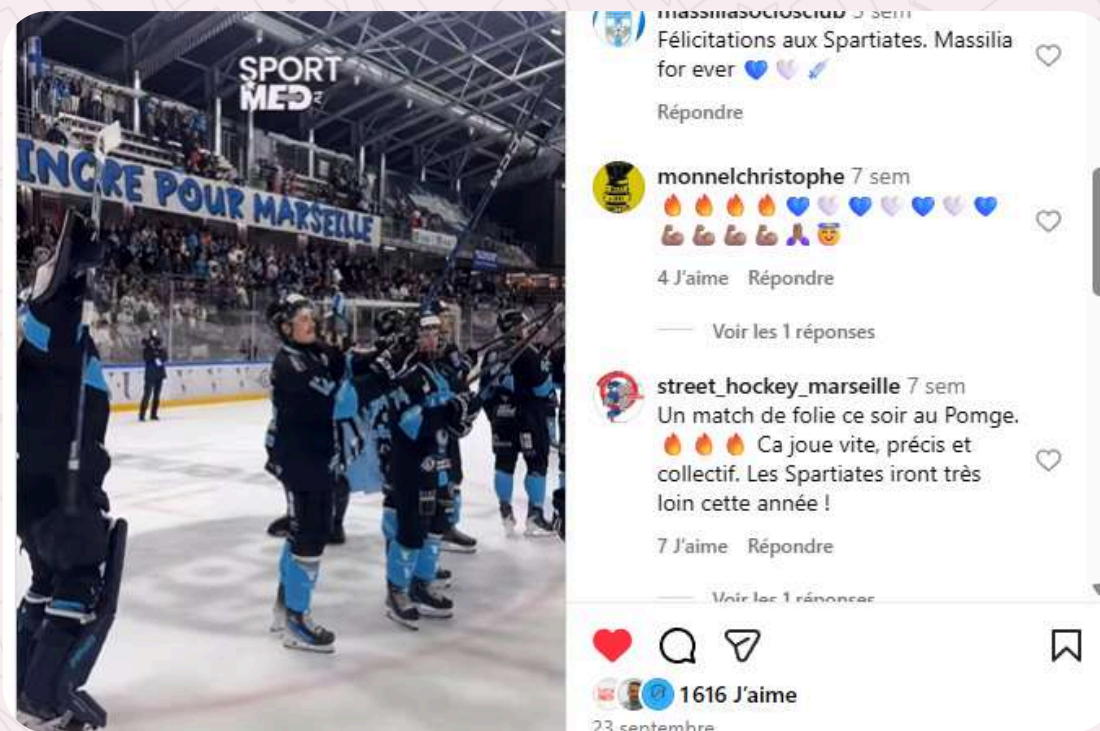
SPORT MED

INCRE POUR MARSEILLE

massiliasociosclub 5 sem
Félicitations aux Spartiates. Massilia for ever 💙🤍🏒

Répondre

monnelchristophe 7 sem
🔥🔥🔥🔥💙🤍💙🤍💙🤍💙
💪🏾💪🏾💪🏾💪🏾🙏🏾😇

4 J'aime Répondre

Voir les 1 réponses

street_hockey_marseille 7 sem
Un match de folie ce soir au Pomge. 🔥🔥🔥 Ca joue vite, précis et collectif. Les Spartiates iront très loin cette année !

7 J'aime Répondre

Voir les 1 réponses

1616 J'aime

23 septembre